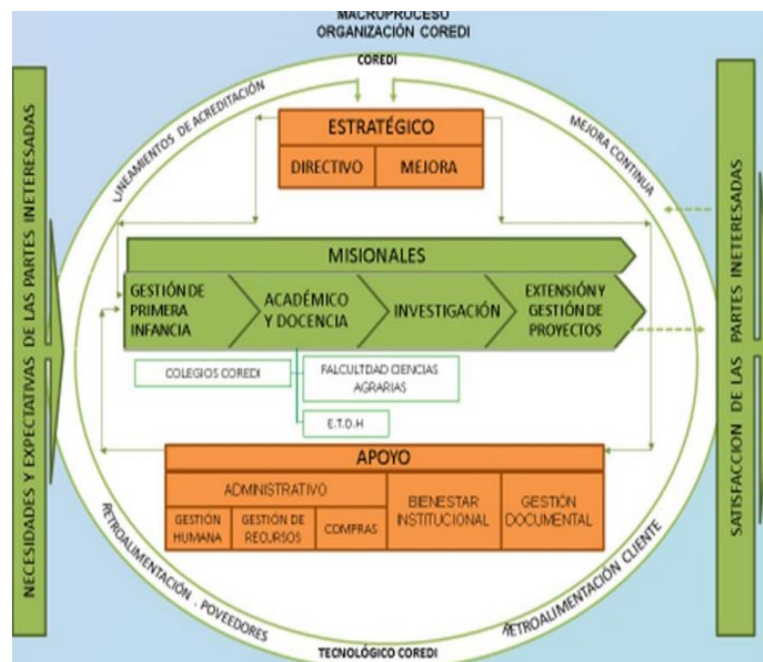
MACROPROCESO
ORGANIZACIÓN COREDI

COREDI

NECESIDADES Y EXPECTATIVAS DE LAS PARTES INETERESADAS

LINEAMIENTOS DE ACREDITACIÓN

ESTRATÉGICO

DIRECTIVO

MEJORA

MEJORA CONTINUA

SATISFACCION DE LAS PARTES INETERESADAS

MISIONALES

GESTIÓN DE PRIMERA INFANCIA

ACADÉMICO Y DOCENCIA

INVESTIGACIÓN

EXTENSIÓN Y GESTIÓN DE PROYECTOS

COLEGIOS COREDI

FALCULTDAD CIENCIAS AGRARIAS

E.T.D.H

APOYO

ADMINISTRATIVO

GESTIÓN HUMANA

GESTIÓN DE RECURSOS

COMPRAS

BIENESTAR INSTITUCIONAL

GESTIÓN DOCUMENTAL

RETROALIMENTACIÓN . POVEEDORES

RETROALIMENTACIÓN CLIENTE

TECNOLÓGICO COREDI